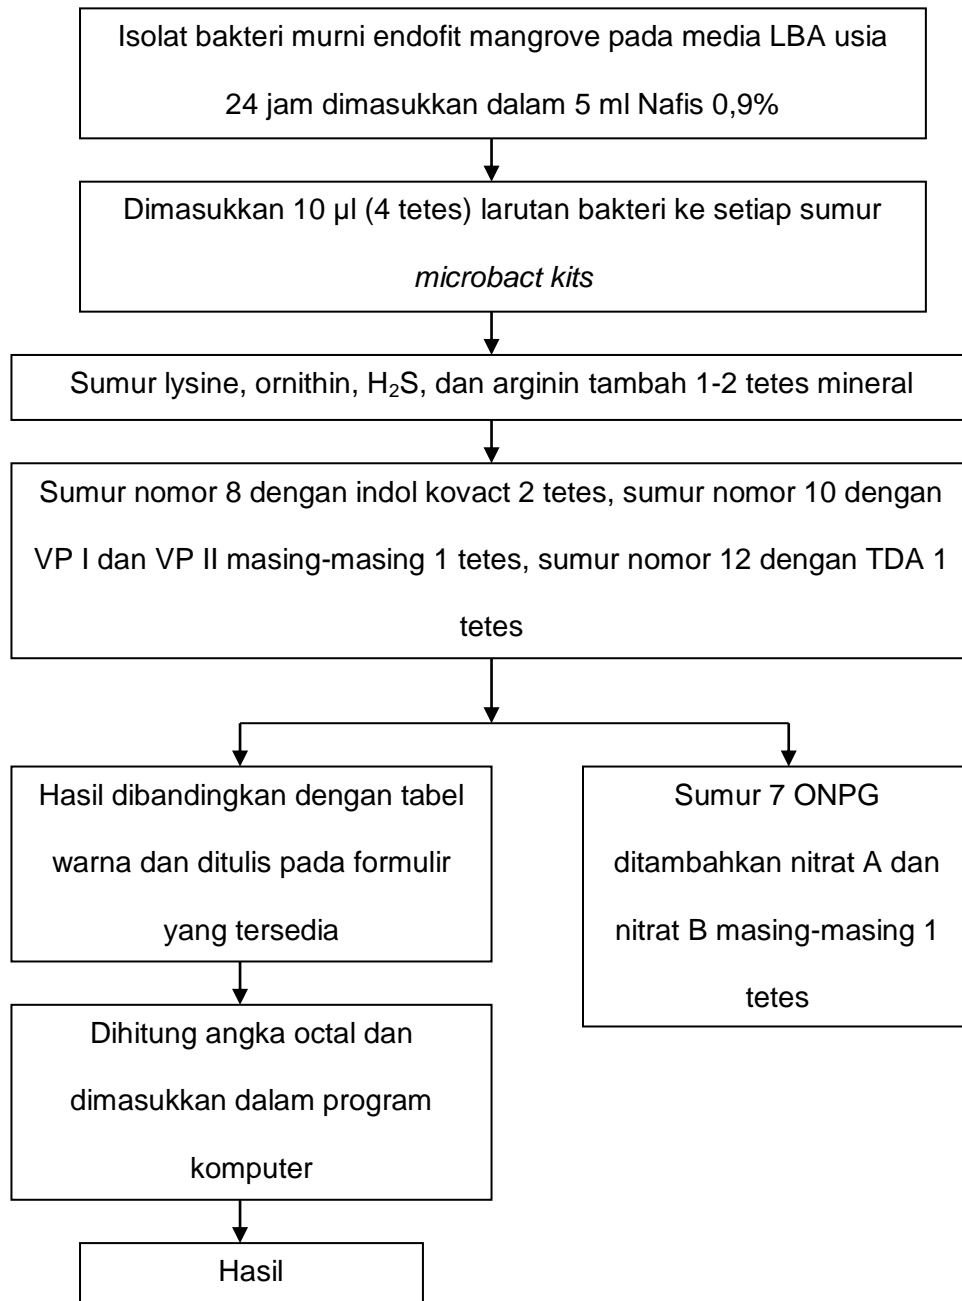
Isolat bakteri murni endofit mangrove pada media LBA usia 24 jam dimasukkan dalam 5 ml Nafis 0,9%

Dimasukkan 10 µl (4 tetes) larutan bakteri ke setiap sumur *microbact kits*

Sumur lysine, ornithin, $H_2S$, dan arginin tambah 1-2 tetes mineral

Sumur nomor 8 dengan indol kovact 2 tetes, sumur nomor 10 dengan VP I dan VP II masing-masing 1 tetes, sumur nomor 12 dengan TDA 1 tetes

Hasil dibandingkan dengan tabel warna dan ditulis pada formulir yang tersedia

Sumur 7 ONPG ditambahkan nitrat A dan nitrat B masing-masing 1 tetes

Dihitung angka octal dan dimasukkan dalam program komputer

Hasil